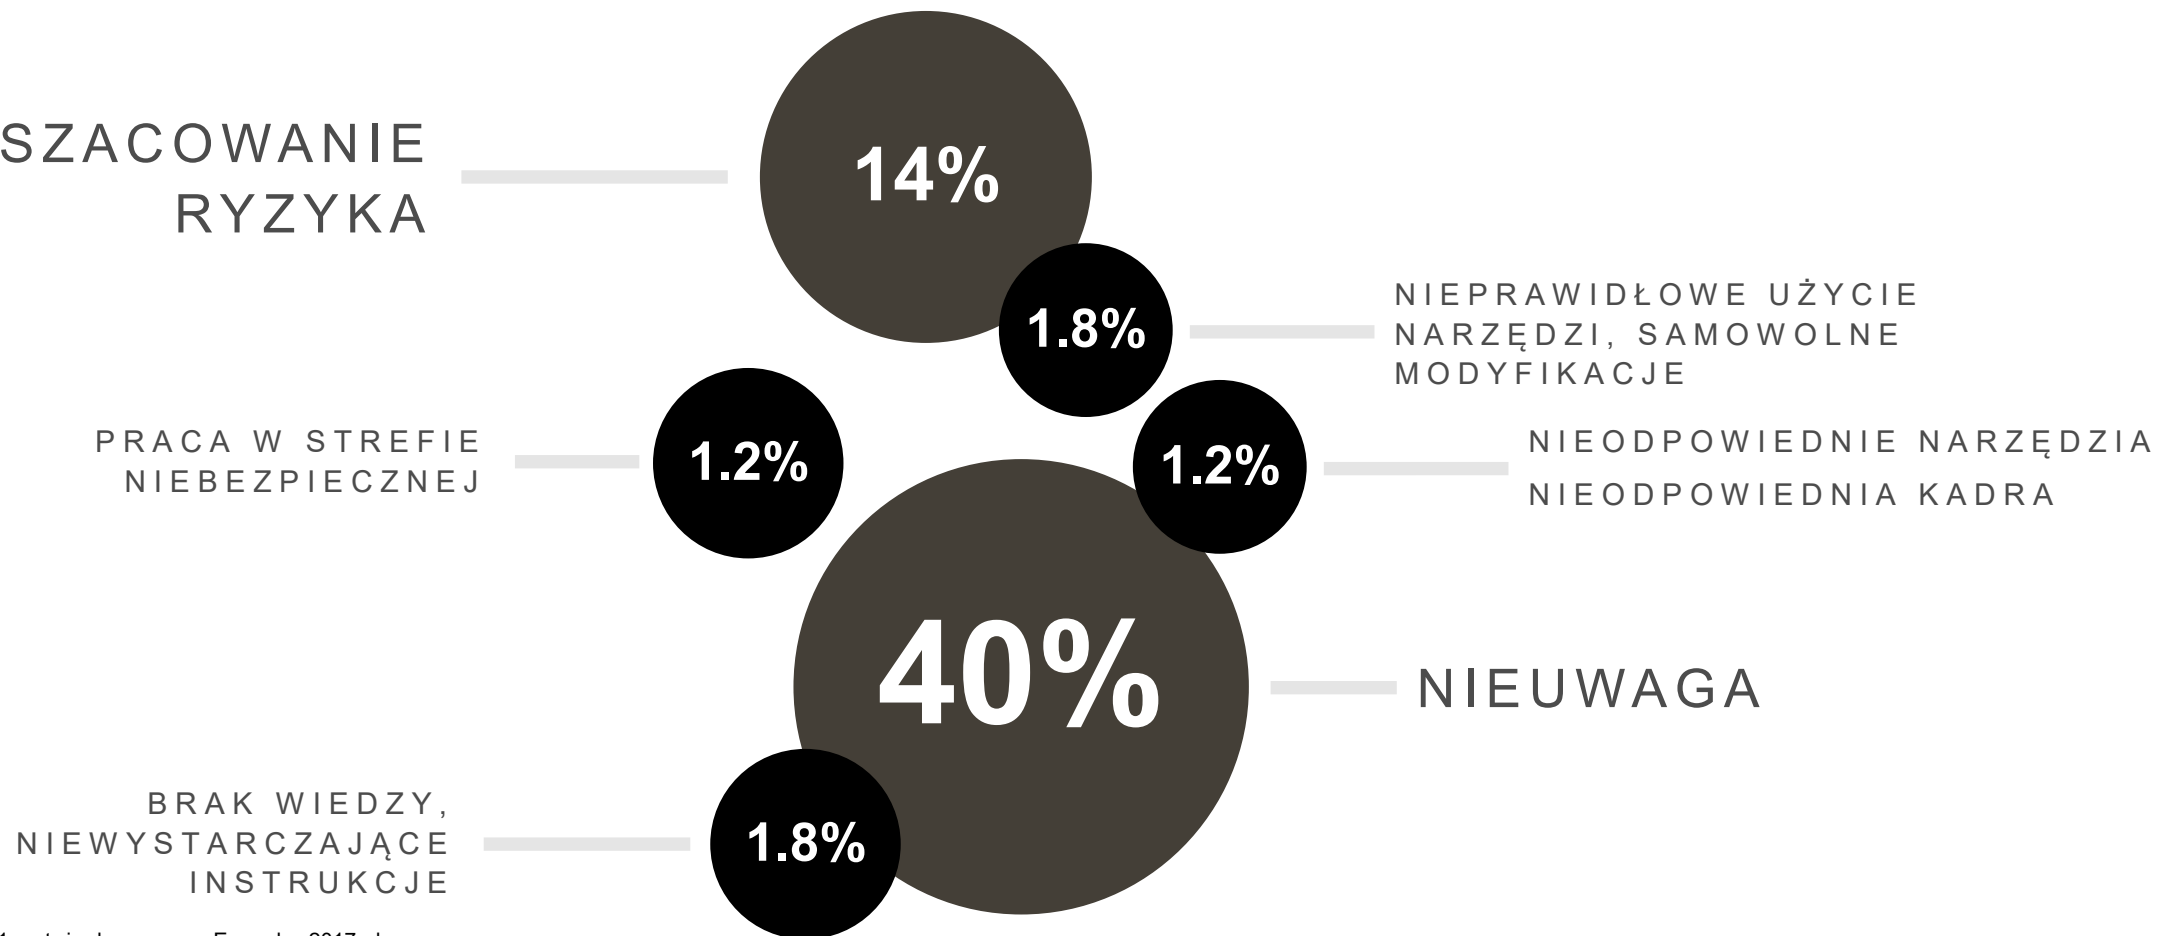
SZACOWANIE RYZYKA

14%

1.8%

NIEPRAWIDŁOWE UŻYCIE NARZĘDZI, SAMOWOLNE MODYFIKACJE

PRACA W STREFIE NIEBEZPIECZNEJ

1.2%

1.2%

NIEODPOWIEDNIE NARZĘDZIA

NIEODPOWIEDNIA KADRA

40%

NIEUWAGA

BRAK WIEDZY, NIEWYSTARCZAJĄCE INSTRUKCJE

1.8%

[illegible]